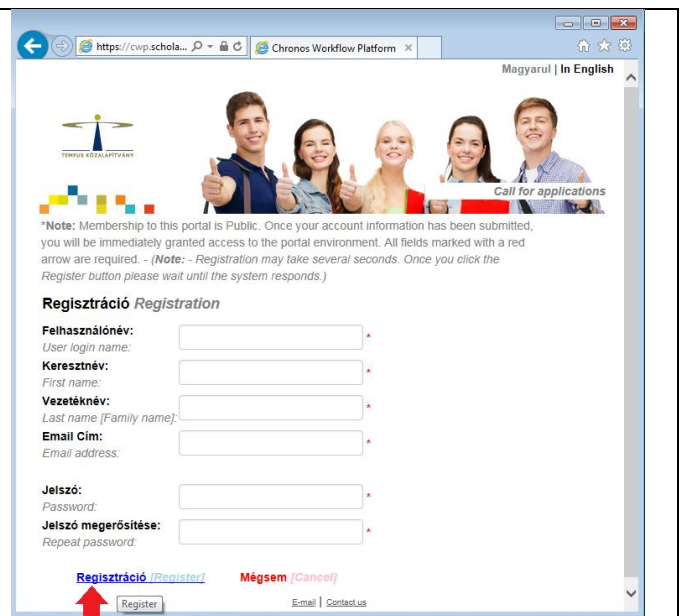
https://cwp.schola...

Chronos Workflow Platform

Magyarul | In English

TEMPUS KÖZALAPÍTVÁNY

Call for applications

*Note: Membership to this portal is Public. Once your account information has been submitted, you will be immediately granted access to the portal environment. All fields marked with a red arrow are required. - (Note: - Registration may take several seconds. Once you click the Register button please wait until the system responds.)

Regisztráció Registration

Felhasználónév:
User login name:
*

Keresztnév:
First name:
*

Vezetéknév:
Last name [Family name]:
*

Email Cím:
Email address:
*

Jelszó:
Password:
*

Jelszó megerősítése:
Repeat password:
*

Regisztráció [Register] Mégsem [Cancel]

Register

E-mail | Contact us